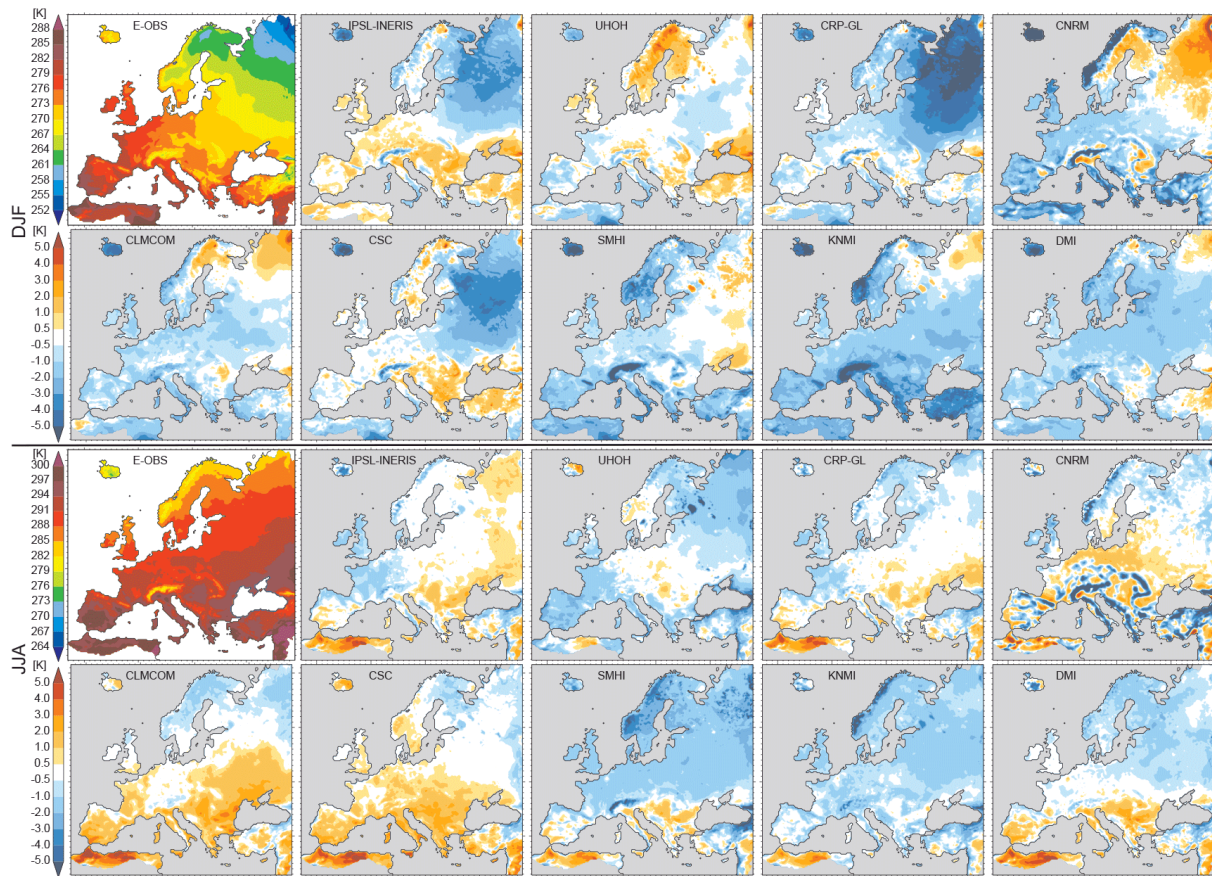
DJF

[K]
288
285
282
279
276
273
270
267
264
261
258
255
252

E-OBS

IPSL-INERIS

UHOH

CRP-GL

CNRM

[K]
5.0
4.0
3.0
2.0
1.0
0.5
-0.5
-1.0
-2.0
-3.0
-4.0
-5.0

CLMCOM

CSC

SMHI

KNMI

DMI

JJA

[K]
300
297
294
291
288
285
282
279
276
273
270
267
264

E-OBS

IPSL-INERIS

UHOH

CRP-GL

CNRM

[K]
5.0
4.0
3.0
2.0
1.0
0.5
-0.5
-1.0
-2.0
-3.0
-4.0
-5.0

CLMCOM

CSC

SMHI

KNMI

DMI